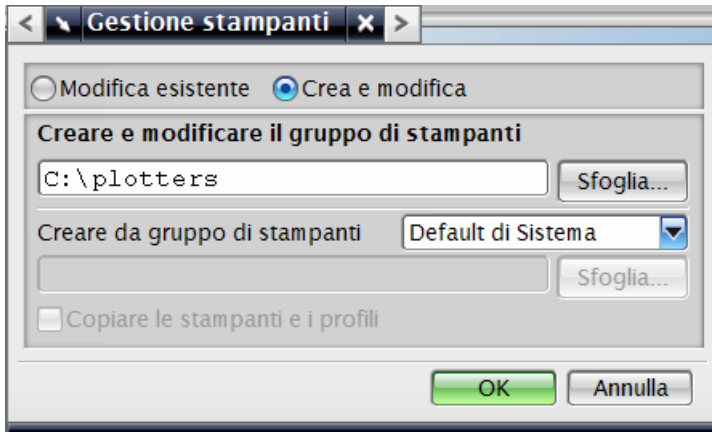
< Gestione stampanti × >

Modifica esistente Crea e modifica

Creare e modificare il gruppo di stampanti

C:\plotters

Sfoglia...

Creare da gruppo di stampanti

Default di Sistema

Sfoglia...

Copiare le stampanti e i profili

OK

Annulla